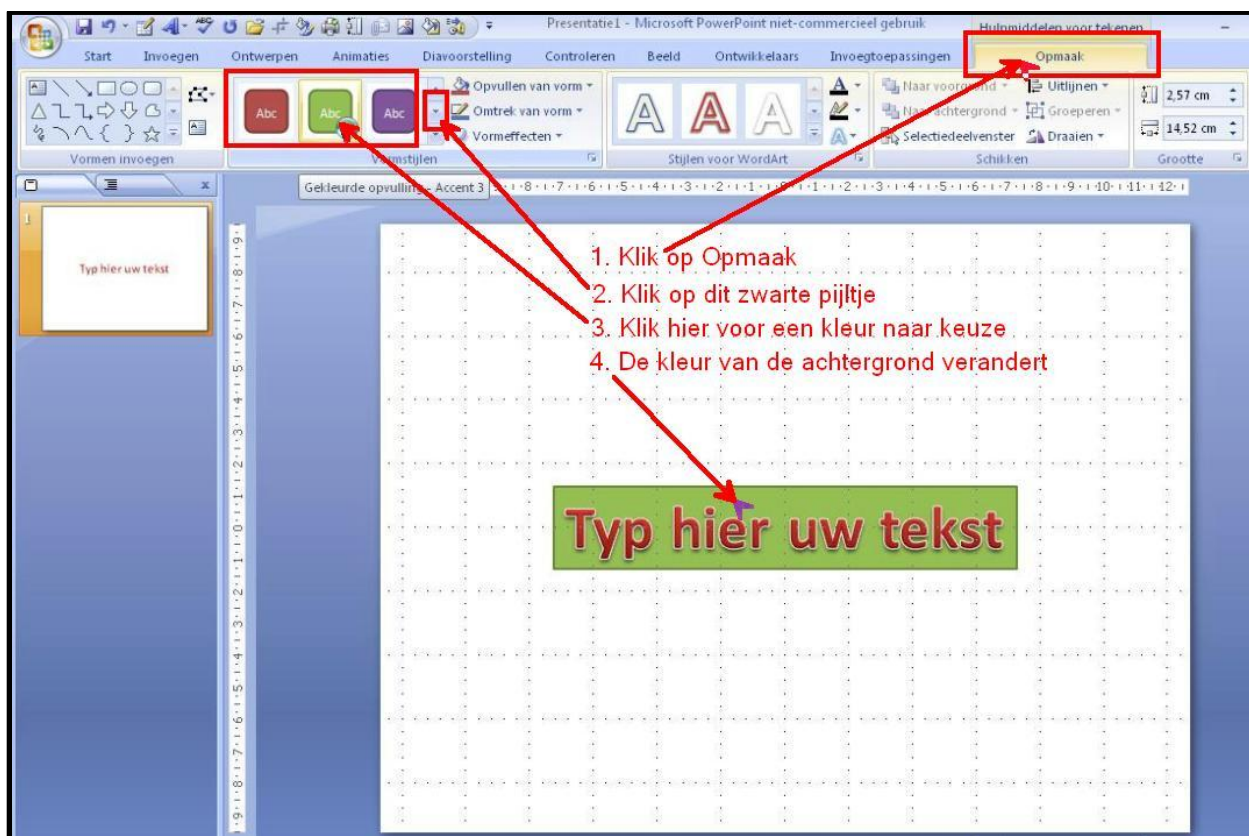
Presentatie1 - Microsoft PowerPoint niet-commercieel gebruik

Hulpmiddelen voor tekenen

Start Invoegen Ontwerpen Animaties Diavoorstelling Controleren Beeld Ontwikkelaars Invoegtoepassingen Opmaak

Abc Abc Abc

Opvullen van vorm

Omtrek van vorm

Vormeffecten

Naar voorgrond

Naar achtergrond

Selectiedeelvenster

Uitlijnen

Groeperen

Draaien

2,57 cm

14,52 cm

Vormen invoegen Vormstijlen Stijlen voor WordArt Schikken Grootte

Gekleurde opvulling - Accent 3

1

Typ hier uw tekst

1. Klik op Opmaak
2. Klik op dit zwarte pijltje
3. Klik hier voor een kleur naar keuze
4. De kleur van de achtergrond verandert

Typ hier uw tekst